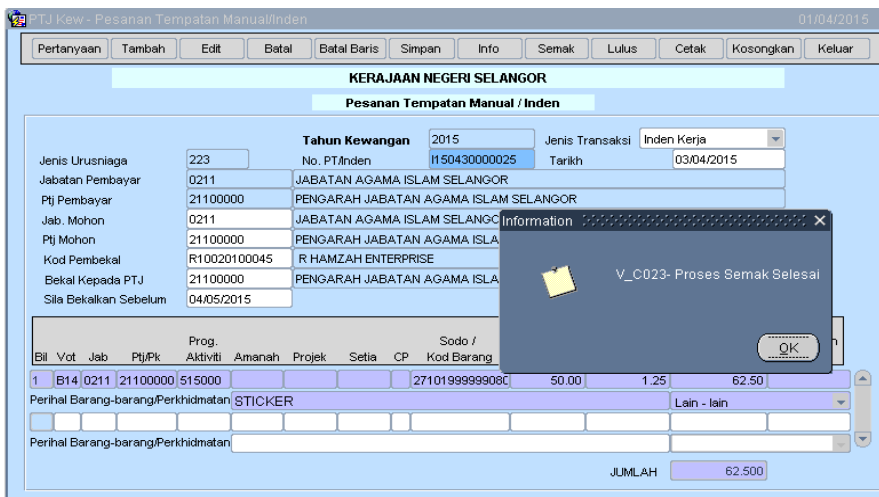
PTJ Kew - Pesanan Tempatan Manual/Inden 01/04/2015

Pertanyaan Tambah Edit Batal Batal Baris Simpan Info Semak Lulus Cetak Kosongkan Keluar

KERAJAAN NEGERI SELANGOR

Pesanan Tempatan Manual / Inden

Tahun Kewangan 2015 Jenis Transaksi Inden Kerja

Jenis Urusniaga 223 No. PT/Inden I150430000025 Tarikh 03/04/2015

Jabatan Pembayar 0211 JABATAN AGAMA ISLAM SELANGOR

Ptj Pembayar 21100000 PENGARAH JABATAN AGAMA ISLAM SELANGOR

Jab. Mohon 0211 JABATAN AGAMA ISLAM SELANGO

Ptj Mohon 21100000 PENGARAH JABATAN AGAMA ISLA

Kod Pembekal R10020100045 R HAMZAH ENTERPRISE

Bekal Kepada PTJ 21100000 PENGARAH JABATAN AGAMA ISLA

Sila Bekalkan Sebelum 04/05/2015

Information

V_C023- Proses Semak Selesai

OK

| Bil | Vot | Jab | Ptj/Pk | Prog. Aktiviti | Amanah | Projek | Setia | CP | Sodo / Kod Barang | | | | |
|---|---|---|---|---|---|---|---|---|---|---|---|---|---|
| 1 | B14 | 0211 | 21100000 | 515000 | | | | | 27101999990800 | 50.00 | 1.25 | 62.50 | |

Perihal Barang-barang/Perkhidmatan STICKER Lain - lain

Perihal Barang-barang/Perkhidmatan

JUMLAH 62.500